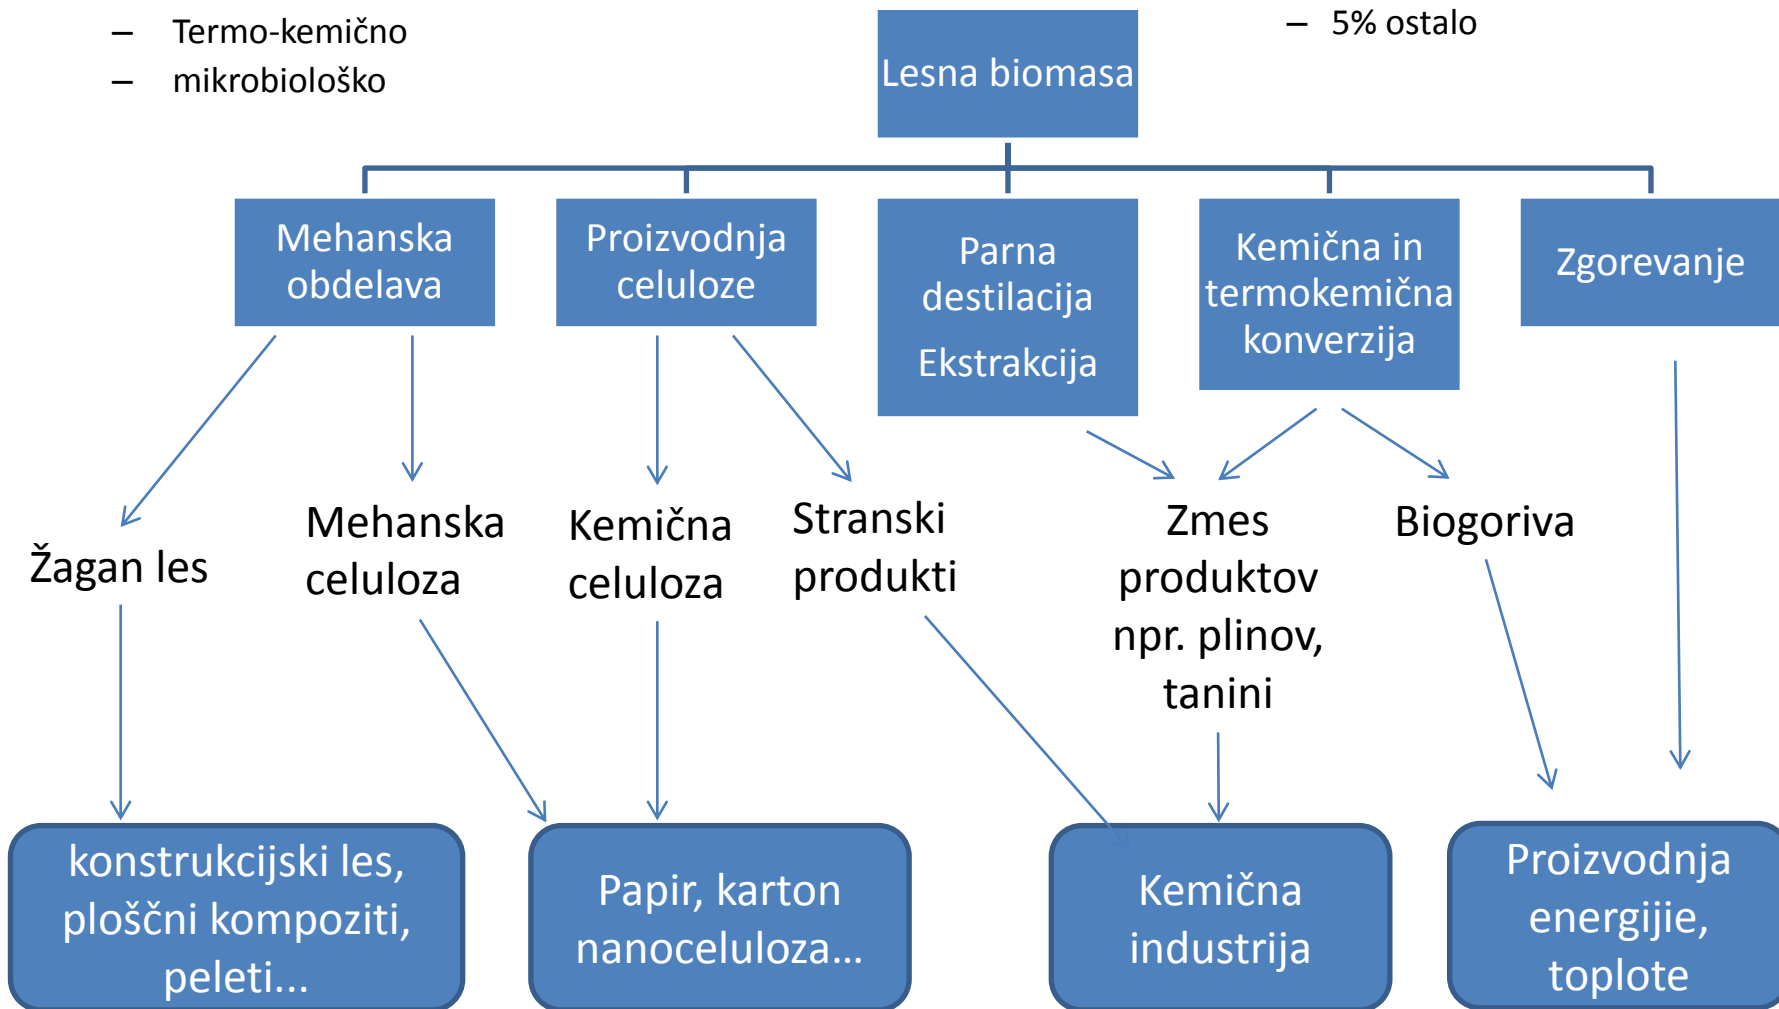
– Termo-kemično
– mikrobiološko

– 5% ostalo

Lesna biomasa

Mehanska obdelava

Proizvodnja celuloze

Parna destilacija

Ekstrakcija

Kemična in termokemična konverzija

Zgorevanje

Žagan les

Mehanska celuloza

Kemična celuloza

Stranski produkti

Zmes produktov npr. plinov, tanini

Biogoriva

konstrukcijski les, ploščni kompoziti, peleti...

Papir, karton nanoceluloza...

Kemična industrija

Proizvodnja energijie, toplote